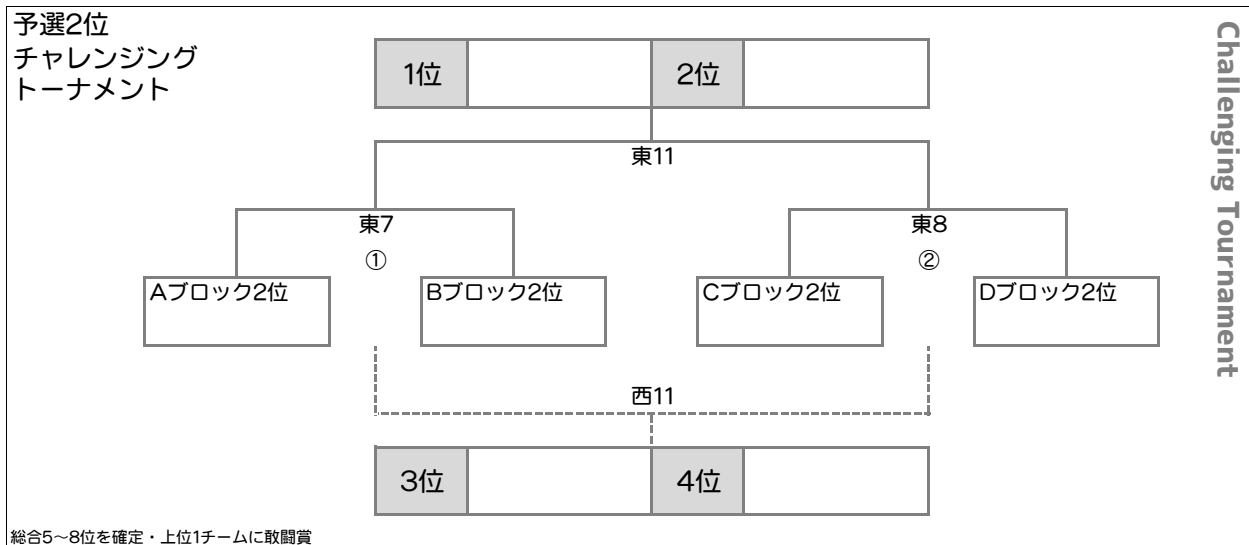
予選2位
チャレンジング
トーナメント

Challenging Tournament

| 1位 | | 2位 | |
|---|---|---|---|

東11

東7
①

東8
②

Aブロック2位

Bブロック2位

Cブロック2位

Dブロック2位

西11

| 3位 | | 4位 | |
|---|---|---|---|

総合5〜8位を確定・上位1チームに敢闘賞